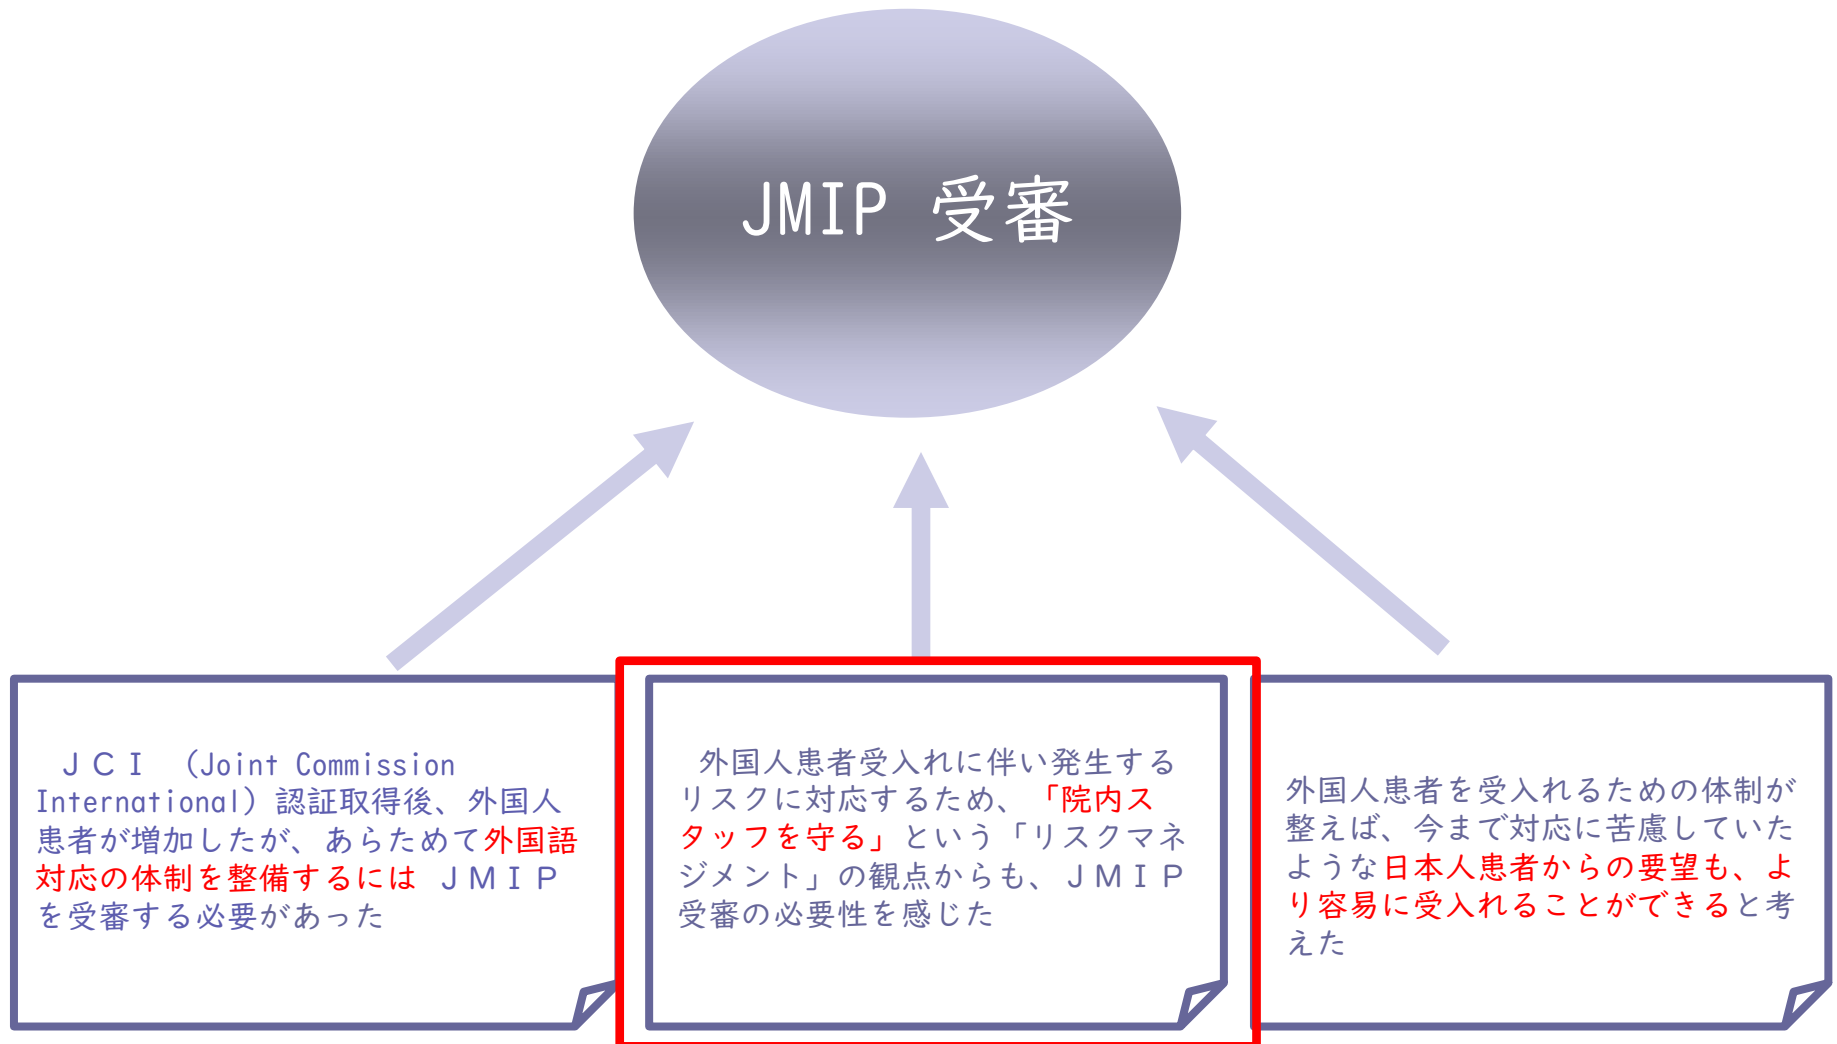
JMIP 受審

ＪＣＩ （Joint Commission International）認証取得後、外国人患者が増加したが、あらためて外国語対応の体制を整備するには ＪＭＩＰを受審する必要があった

外国人患者受入れに伴い発生するリスクに対応するため、「院内スタッフを守る」という「リスクマネジメント」の観点からも、ＪＭＩＰ受審の必要性を感じた

外国人患者を受入れるための体制が整えば、今まで対応に苦慮していたような日本人患者からの要望も、より容易に受入れることができると考えた